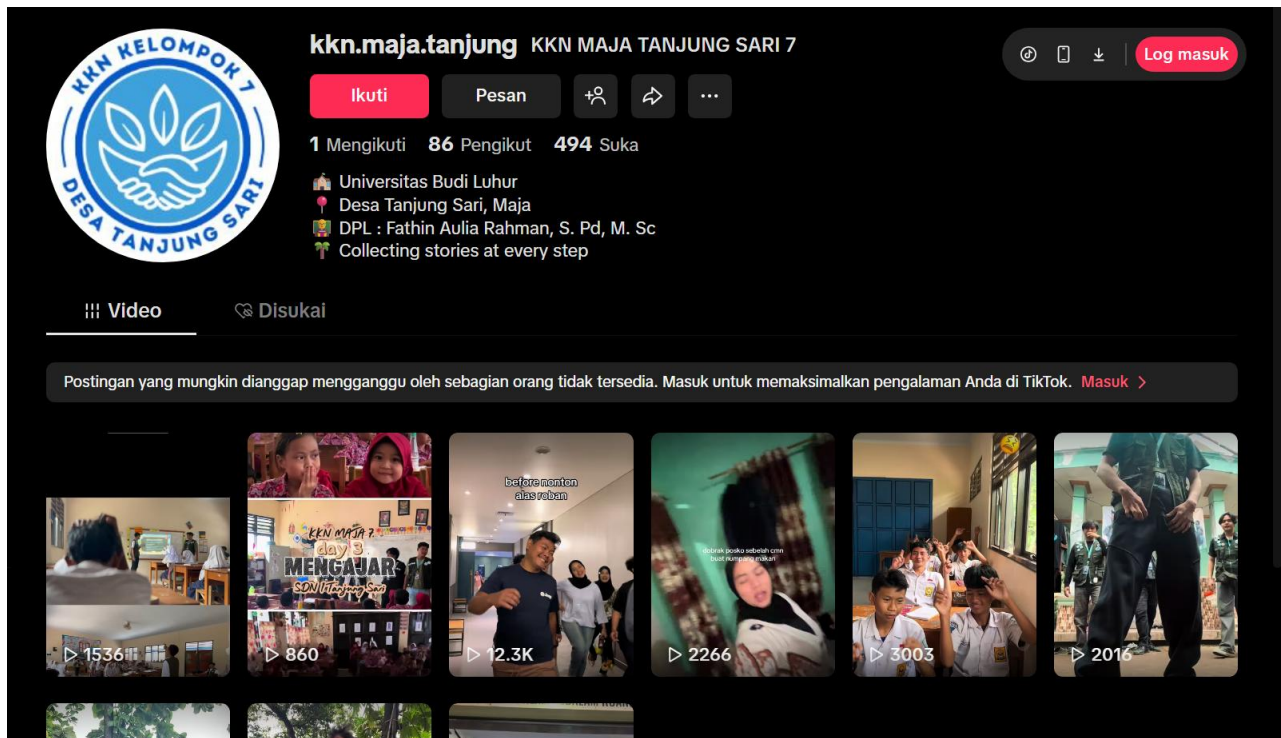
KKN KELOMPOK 7
DESA TANJUNG SARI

kkn.maja.tanjung KKN MAJA TANJUNG SARI 7

Ikuti Pesan

Log masuk

1 Mengikuti 86 Pengikut 494 Suka

🏫 Universitas Budi Luhur
📍 Desa Tanjung Sari, Maja
DPL : Fathin Aulia Rahman, S. Pd, M. Sc
🌴 Collecting stories at every step

Video Disukai

Postingan yang mungkin dianggap mengganggu oleh sebagian orang tidak tersedia. Masuk untuk memaksimalkan pengalaman Anda di TikTok. Masuk >

1536

KKN MAJA 7
day 3
MENGAJAR
SDN 1 Tanjung Sari
860

before nonton alas roban
12.3K

dobrak posko sebelah cmn buat numpang makan
2266

3003

2016